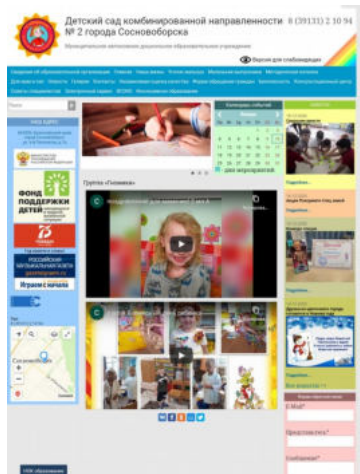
Детский сад комбинированной направленности № 2 города Сосновоборска

8 (39131) 2 10 94

Муниципальное автономное дошкольное образовательное учреждение

Версия для слабовидящих

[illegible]

Поиск

НАШ АДРЕС

ФОНД ПОДДЕРЖКИ ДЕТЕЙ

75

РОССИЙСКАЯ НАЦИОНАЛЬНАЯ ПЕДАГОГИЧЕСКАЯ

Играем с начала

Сосновоборск

Календарь событий

Группа «Гномики»

Подробнее...

Подробнее...

Подробнее...

Все новости >>

E-Mail*

Представьтесь*

Сообщение*